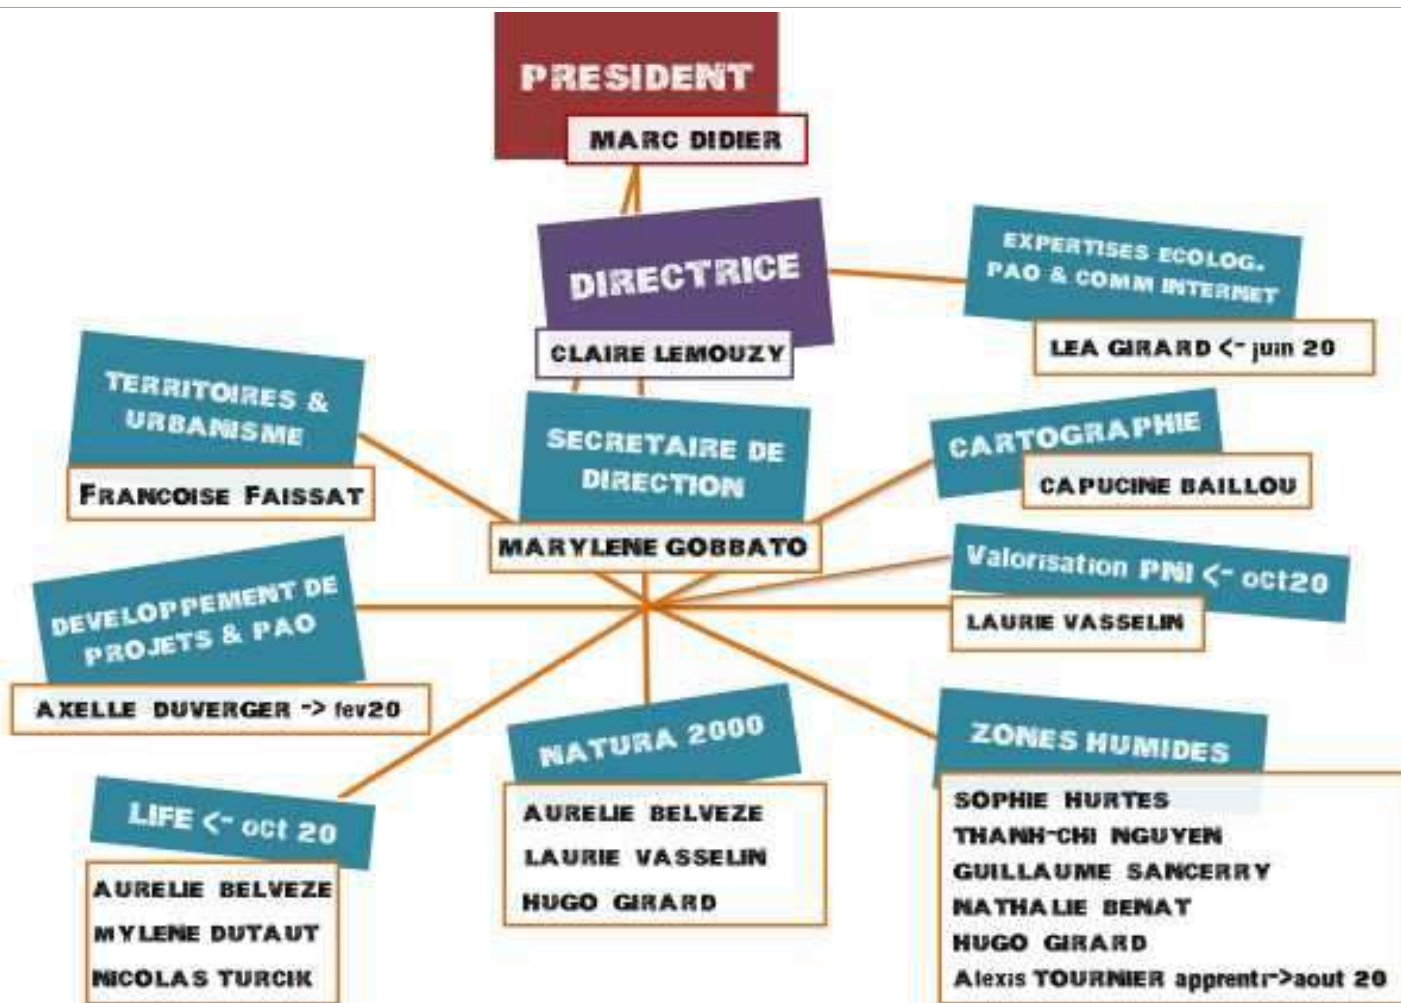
PRESIDENT
MARC DIDIER

DIRECTRICE
CLAIRE LEMOUZY

EXPERTISES ECOLOG. PAO & COMM INTERNET
LEA GIRARD <- juin 20

TERRITOIRES & URBANISME
FRANCOISE FAISSAT

SECRETAIRE DE DIRECTION
MARYLENE GOBBATO

CARTOGRAPHIE
CAPUCINE BAILLOU

Valorisation PNI <- oct20
LAURIE VASSELIN

DEVELOPPEMENT DE PROJETS & PAO
AXELLE DUVERGER -> fev20

NATURA 2000
AURELIE BELVEZE
LAURIE VASSELIN
HUGO GIRARD

ZONES HUMIDES
SOPHIE HURTES
THANH-CHI NGUYEN
GUILLAUME SANCERRY
NATHALIE BENAT
HUGO GIRARD
Alexis TOURNIER apprenti->aout 20

LIFE <- oct 20
AURELIE BELVEZE
MYLENE DUTAUT
NICOLAS TURCIK